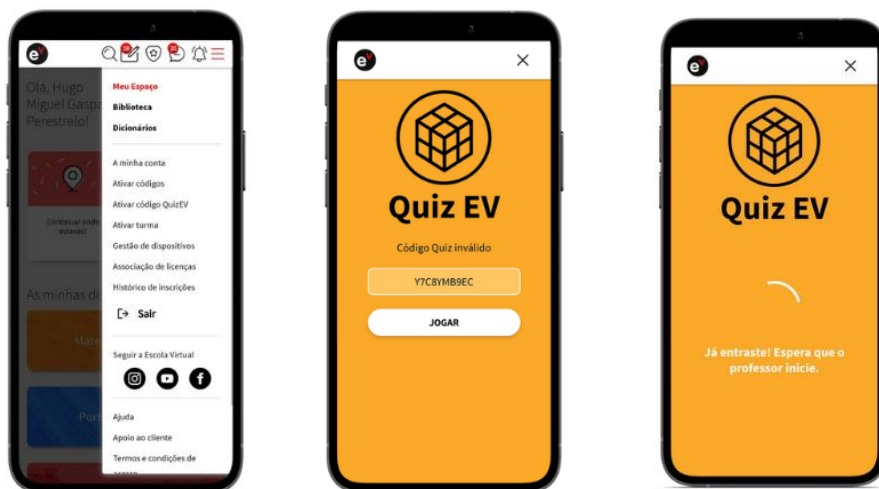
Olá, Hugo Miguel Gaspa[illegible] Perestrelo!

Continuar onde estavas!

As minhas d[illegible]

Mate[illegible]

Port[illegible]

Meu Espaço
Biblioteca
Dicionários

A minha conta
Ativar códigos
Ativar código QuizEV
Ativar turma
Gestão de dispositivos
Associação de licenças
Histórico de inscrições

Sair

Seguir a Escola Virtual

Ajuda
Apoio ao cliente
Termos e condições de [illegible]

Quiz EV

Código Quiz inválido

Y7C8YMB9EC

JOGAR

Quiz EV

Já entraste! Espera que o professor inicie.